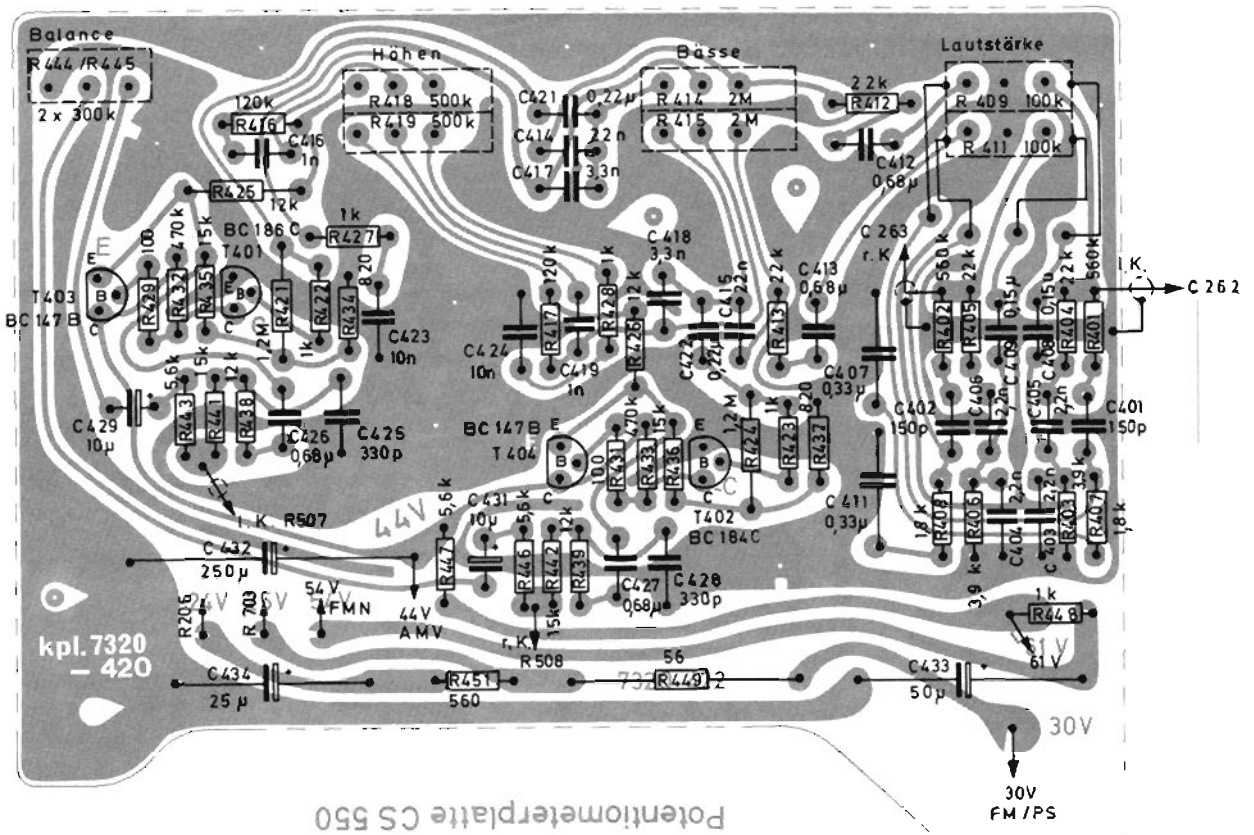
Balance
R444/R445
2 x 300k

Höhen
R418 500k
R419 500k

Bässe
R414 2M
R415 2M

Lautstärke
R409 100k
R411 100k

120k
R416
C416
1n
R425
12k
BC 186 C
T401
1k
R427
C421 0,22μ
C414 22n
C417 3,3n
22k
R412
C412
0,68μ
C263
r. K
E
B
C
T403
BC 147 B
100
R429
470k
R432
15k
R435
E
B
C
R421
1,2M
R422
1k
R434
820
C423
10n
C424
10n
120k
R417
C419
1n
1k
R428
12k
R426
C418
3,3n
C422
0,22μ
C415
22n
22k
R413
C413
0,68μ
C407
0,33μ
550k
R402
22k
R405
0,15μ
C409
0,15μ
C408
22k
R404
560k
R401
1.K.
C 262
C406
22n
C405
22n
C402
150p
C401
150p
C429
10μ
5,6k
R443
5k
R441
12k
R438
C426
0,68μ
C425
330p
BC 147 B
T404
E
B
C
100
R431
470k
R433
15k
R436
E
B
C
T402
BC 184C
1,2M
R424
1k
R423
820
R437
C411
0,33μ
1,8k
R408
R406
22n
C404
22n
C403
R403
3,9k
R407
1,8k
3,9k
1. K. R507
44V
5,6k
R447
C431
10μ
5,6k
R446
R442
15k
12k
R439
C427
0,68μ
C428
330p
C 432
250μ
54V
FMN
44V
AMV
r. K.
R508
R206
R 703
kpl. 7320
– 420
1k
R448
61V
61V
C434
25 μ
R451
560
56
R449
C433
50μ
30V
30V
FM/PS
Potentiometerplatte CS 550